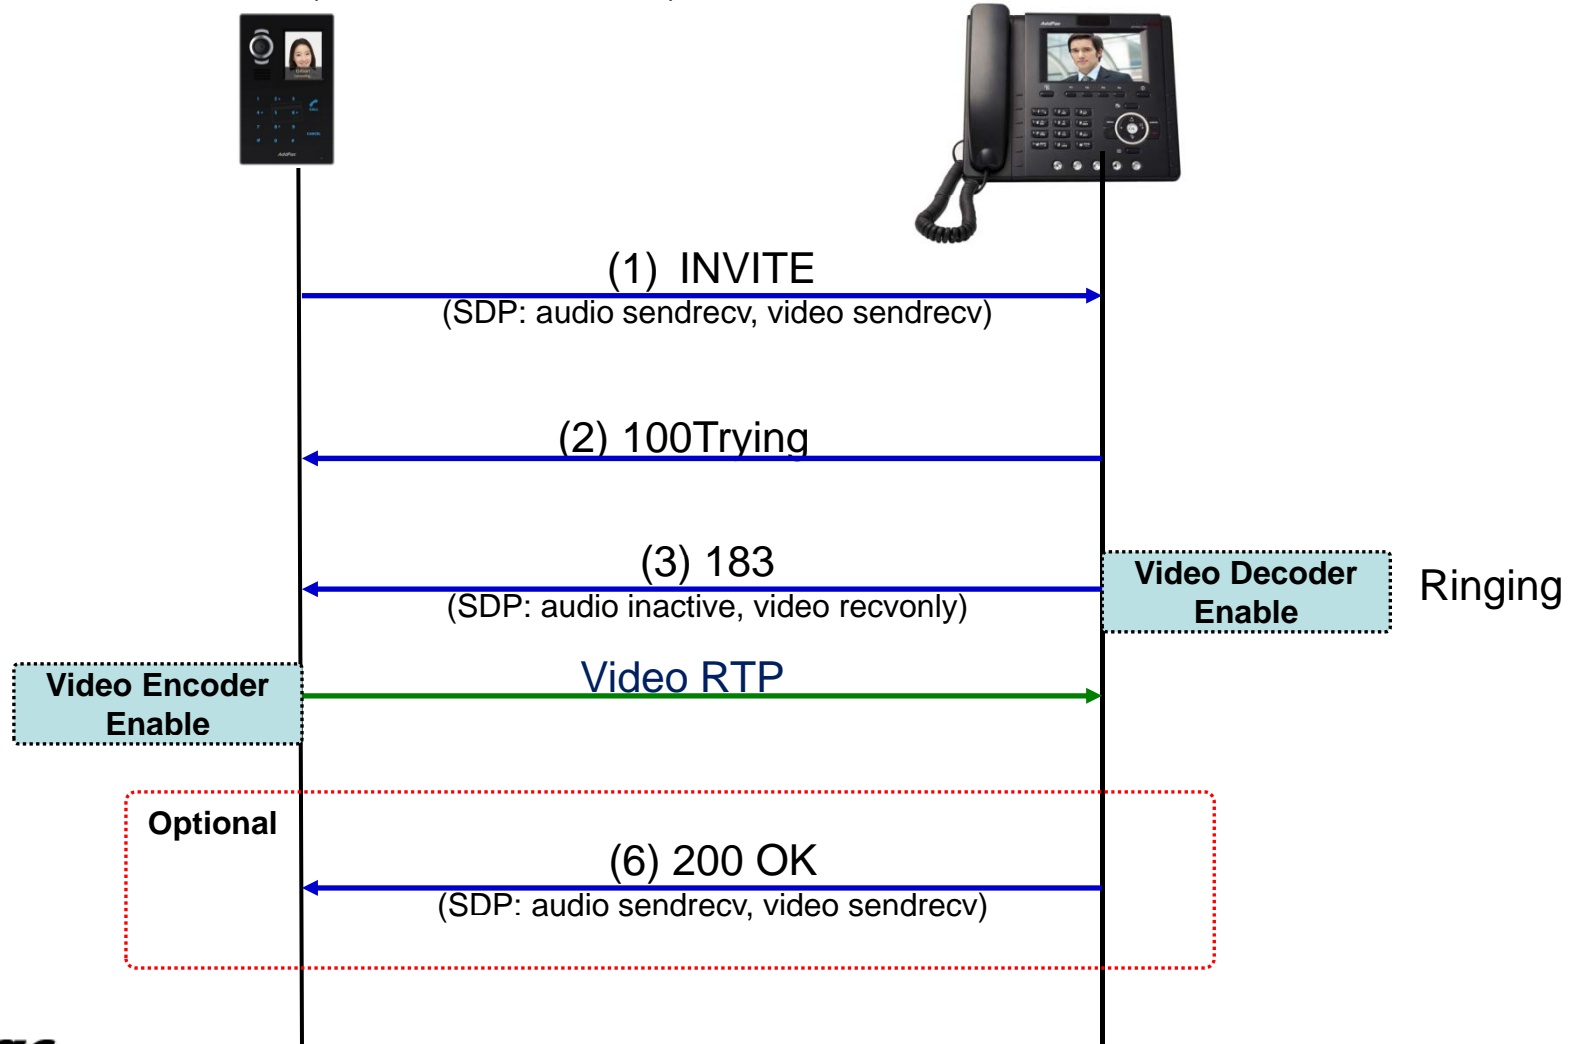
(1) INVITE
(SDP: audio sendrecv, video sendrecv)

(2) 100Trying

(3) 183
(SDP: audio inactive, video recvonly)

Video Decoder Enable

Ringing

Video Encoder Enable

Video RTP

Optional

(6) 200 OK
(SDP: audio sendrecv, video sendrecv)